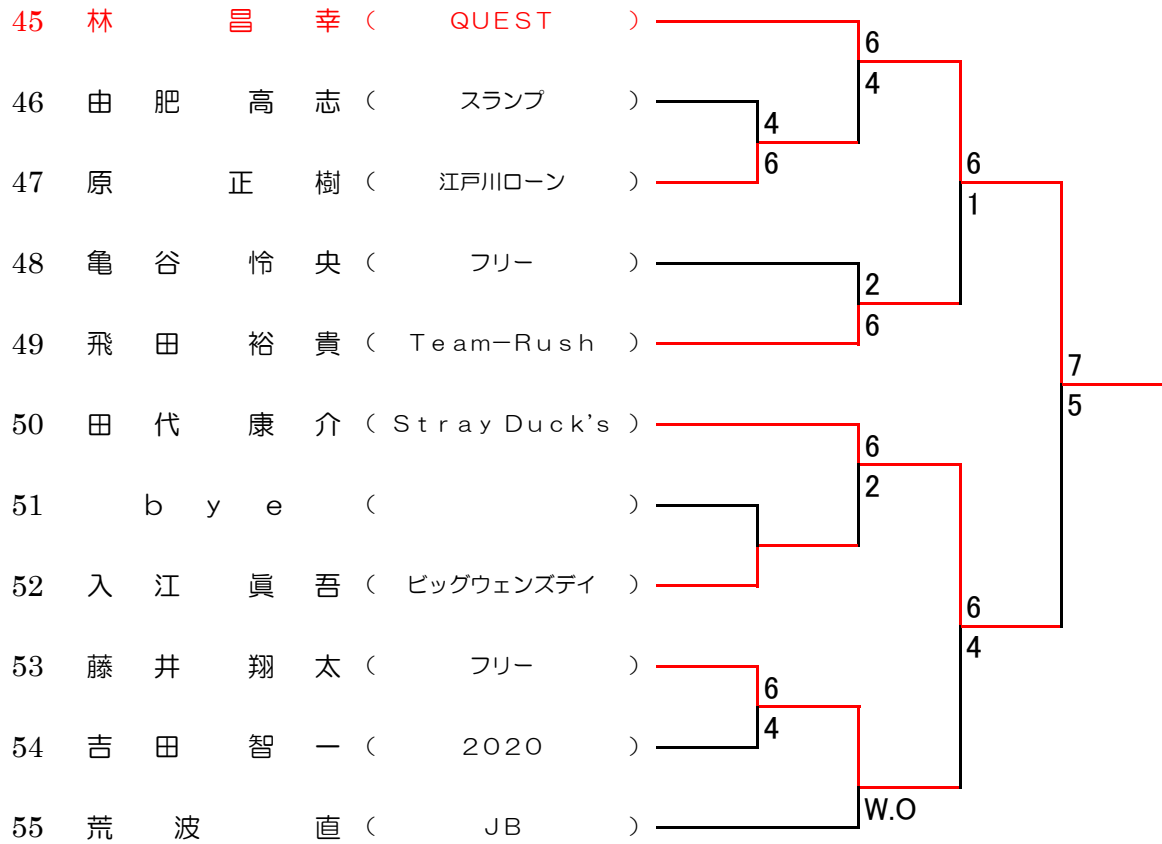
45 林 昌幸 ( QUEST )
46 由肥 高志 ( スランプ )
47 原 正樹 ( 江戸川ローン )
48 亀谷 怜央 ( フリー )
49 飛田 裕貴 ( Team-Rush )
50 田代 康介 ( Stray Duck's )
51 bye ( )
52 入江 眞吾 ( ビッグウェンズデイ )
53 藤井 翔太 ( フリー )
54 吉田 智一 ( 2020 )
55 荒波 直 ( JB )

6
4
4
6
6
1
2
6
7
5
6
2
6
4
6
4
W.O